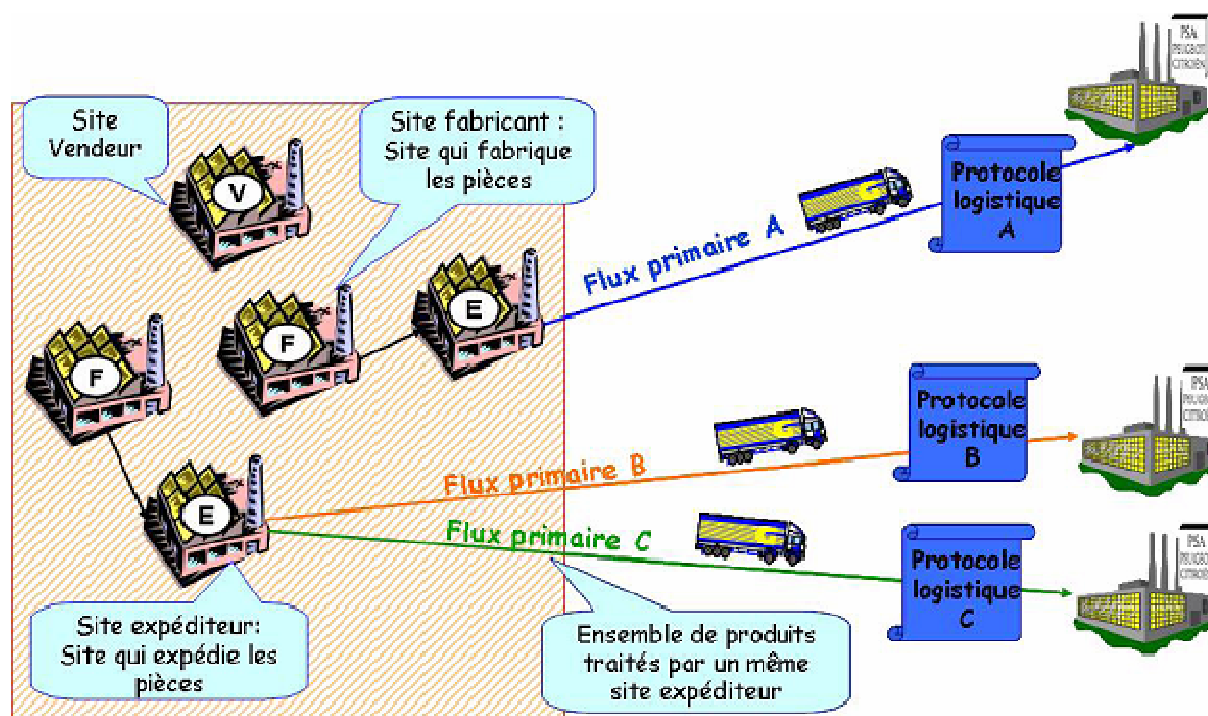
Site Vendeur

Site fabricant : Site qui fabrique les pièces

V

F

F

E

E

Flux primaire A

Protocole logistique A

PSA PEUGEOT CITROËN

Protocole logistique B

Flux primaire B

PSA PEUGEOT CITROËN

Flux primaire C

Protocole logistique C

PSA PEUGEOT CITROËN

Site expéditeur: Site qui expédie les pièces

Ensemble de produits traités par un même site expéditeur